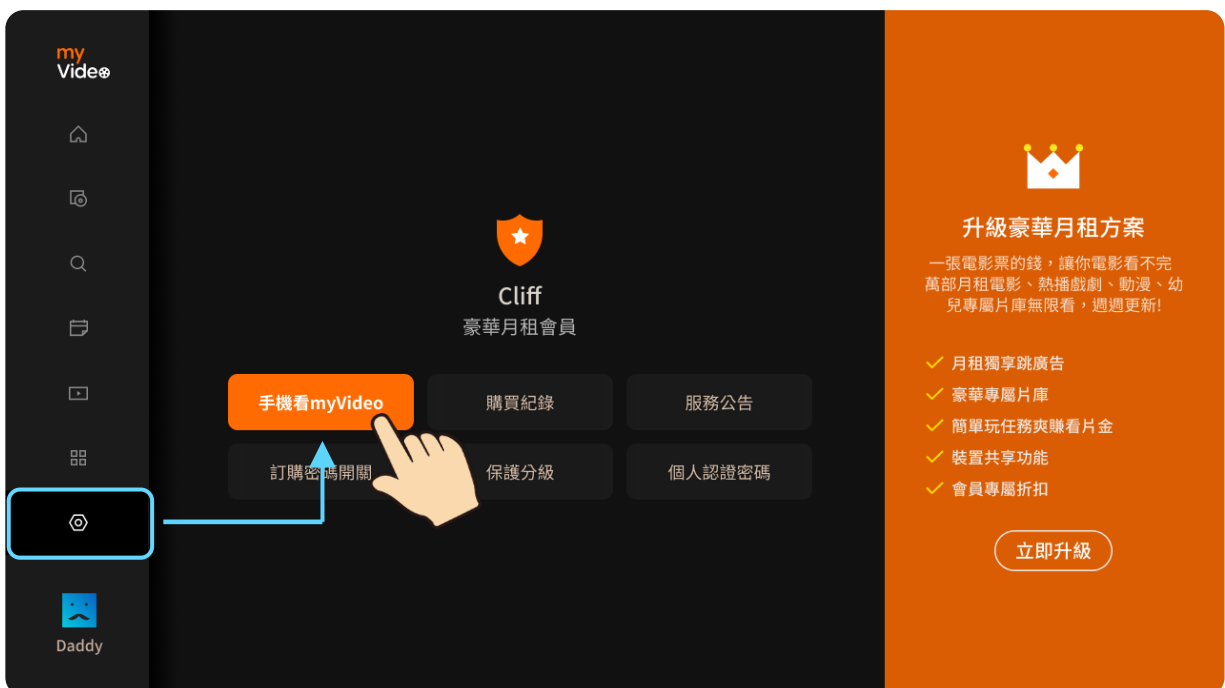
myVideo

Daddy

Cliff
豪華月租會員

手機看myVideo
購買紀錄
服務公告
訂購密碼開關
保護分級
個人認證密碼

升級豪華月租方案

一張電影票的錢，讓你電影看不完 萬部月租電影、熱播戲劇、動漫、幼兒專屬片庫無限看，週週更新!

月租獨享跳廣告
豪華專屬片庫
簡單玩任務爽賺看片金
裝置共享功能
會員專屬折扣

立即升級